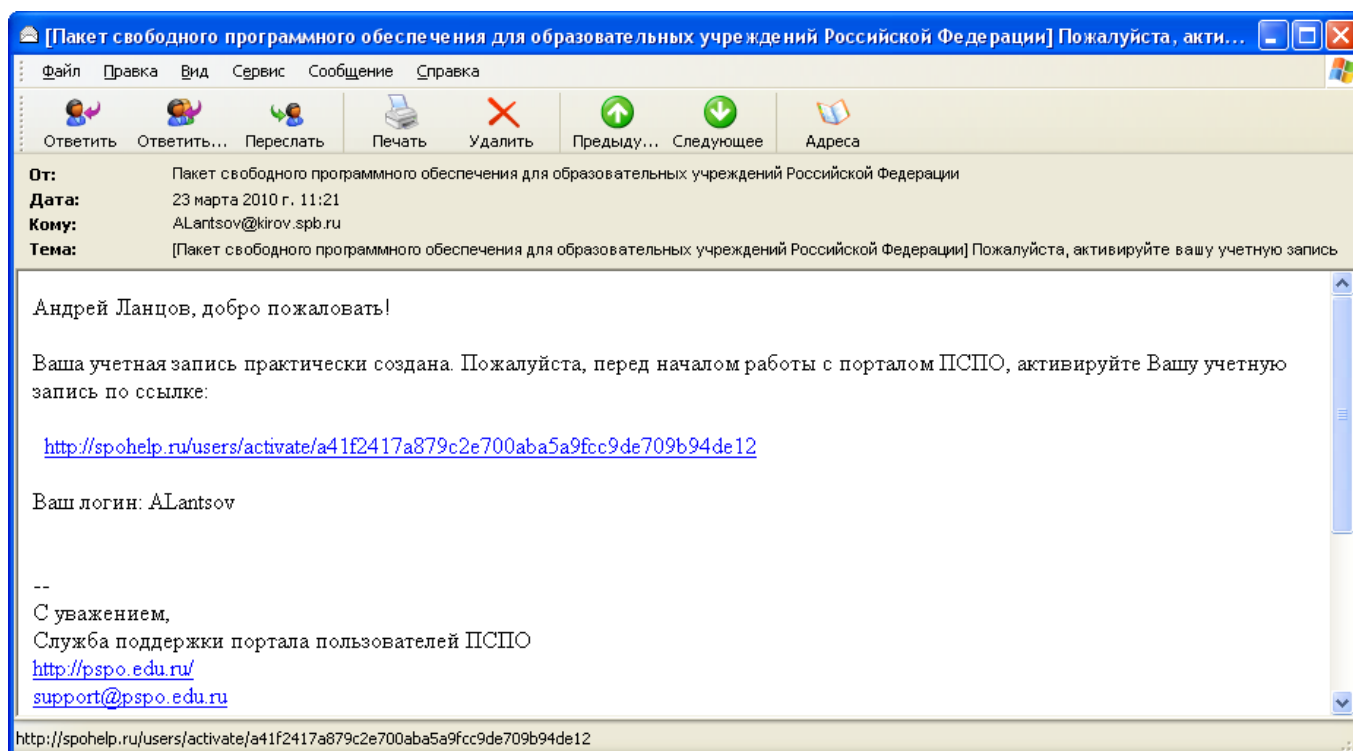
[Пакет свободного программного обеспечения для образовательных учреждений Российской Федерации] Пожалуйста, акти...

Файл Правка Вид Сервис Сообщение Справка

Ответить Ответить... Переслать Печать Удалить Предыду... Следующее Адреса

От: Пакет свободного программного обеспечения для образовательных учреждений Российской Федерации
Дата: 23 марта 2010 г. 11:21
Кому: ALantsov@kirov.spb.ru
Тема: [Пакет свободного программного обеспечения для образовательных учреждений Российской Федерации] Пожалуйста, активируйте вашу учетную запись

Андрей Ланцов, добро пожаловать!

Ваша учетная запись практически создана. Пожалуйста, перед началом работы с порталом ПСПО, активируйте Вашу учетную запись по ссылке:

http://spohelp.ru/users/activate/a41f2417a879c2e700aba5a9fcc9de709b94de12

Ваш логин: ALantsov

--
С уважением,
Служба поддержки портала пользователей ПСПО
http://pspo.edu.ru/
support@pspo.edu.ru

http://spohelp.ru/users/activate/a41f2417a879c2e700aba5a9fcc9de709b94de12